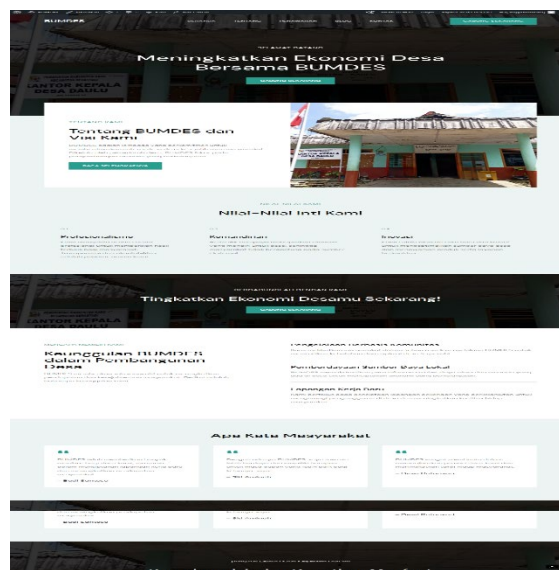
BUMDES

Meningkatkan Ekonomi Desa Bersama BUMDES

KANTOR KEPALA DESA DAULU

Tentang BUMDES dan Visi Kami

Nilai-Nilai Inti Kami

Profesionalisme

Kemandirian

Inovasi

Tingkatkan Ekonomi Desamu Sekarang!

KANTOR KEPALA DESA DAULU

Keunggulan BUMDES dalam Pembangunan Desa

Pemberdayaan Sumber Daya Lokal

Lapangan Kerja Baru

Apa Kata Masyarakat